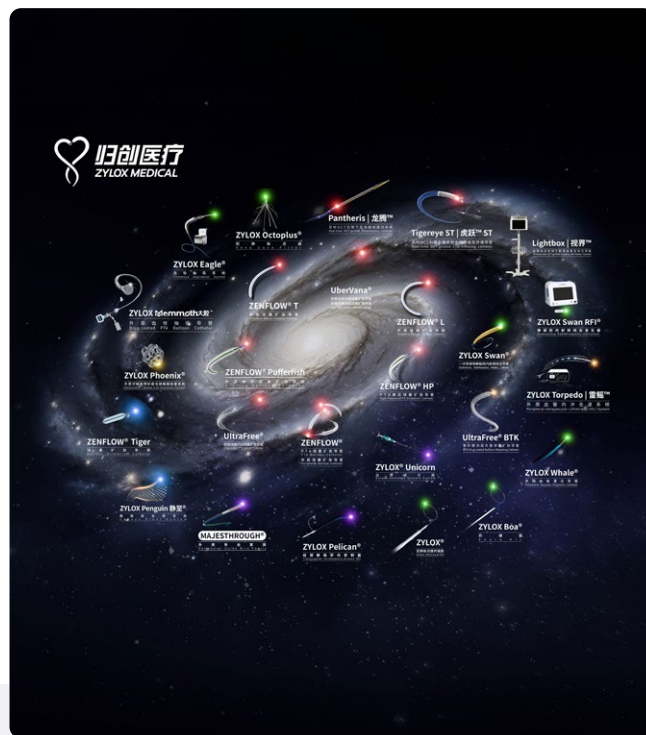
归创医疗
ZYLOX MEDICAL

ZYLOX Octoplus®

Pantheris | 龙腾™

Tigereye ST | 虎跃™ ST

Lightbox | 视界™

ZYLOX Eagle®

ZYLOX Mammoth大象®

ZENFLOW® T

UberVana®

ZENFLOW® L

ZYLOX Swan RFI®

ZYLOX Phoenix®

ZYLOX Swan®

ZENFLOW® Pufferfish

ZENFLOW® HP

ZYLOX Torpedo | 雷霆™

ZENFLOW® Tiger

UltraFree®

ZENFLOW®

UltraFree® BTK

ZYLOX® Unicorn

ZYLOX Whale®

ZYLOX Penguin 静至®

MAJESTHROUGH®

ZYLOX Pelican®

ZYLOX®

ZYLOX Boa®